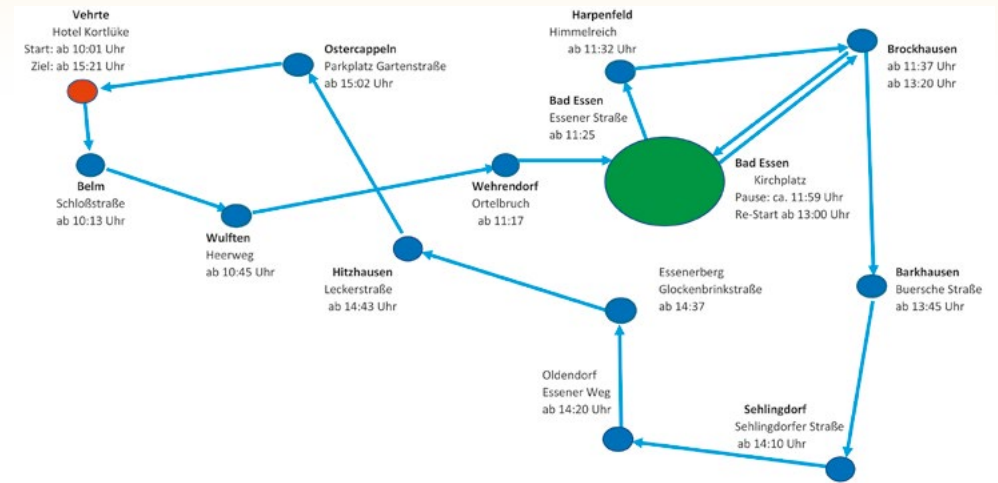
Vehrte
Hotel Kortlüke
Start: ab 10:01 Uhr
Ziel: ab 15:21 Uhr

Ostercappeln
Parkplatz Gartenstraße
ab 15:02 Uhr

Harpenfeld
Himmelreich
ab 11:32 Uhr

Brockhausen
ab 11:37 Uhr
ab 13:20 Uhr

Bad Essen
Essener Straße
ab 11:25

Belm
Schloßstraße
ab 10:13 Uhr

Wehrendorf
Ortelbruch
ab 11:17

Bad Essen
Kirchplatz
Pause: ca. 11:59 Uhr
Re-Start ab 13:00 Uhr

Wulften
Heerweg
ab 10:45 Uhr

Hitzhausen
Leckerstraße
ab 14:43 Uhr

Essenerberg
Glockenbrinkstraße
ab 14:37

Barkhausen
Buersche Straße
ab 13:45 Uhr

Oldendorf
Essener Weg
ab 14:20 Uhr

Sehlingdorf
Sehlingdorfer Straße
ab 14:10 Uhr